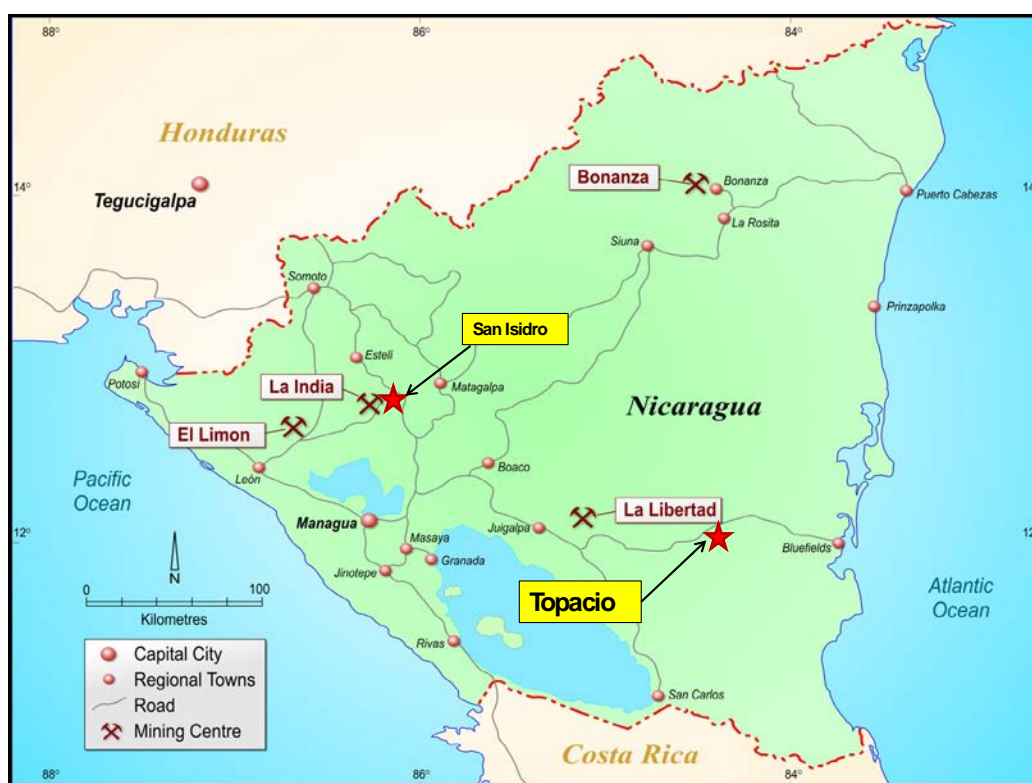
88°
86°
84°
14°
14
12°
12
88°
86°
84°

Honduras
Tegucigalpa
Bonanza
Bonanza
La Rosita
Puerto Cabezas
Siuna
Somoto
San Isidro
Prinzapolka
Esteli
Potosi
La India
Matagalpa
Nicaragua
El Limon
Pacific Ocean
León
Boaco
Managua
Masaya
Juigalpa
La Libertad
Granada
Bluefields
Jinotepe
Atlantic Ocean
N
0
100
Kilometres
Topacio
Rivas
San Carlos
Costa Rica

Capital City
Regional Towns
Road
Mining Centre